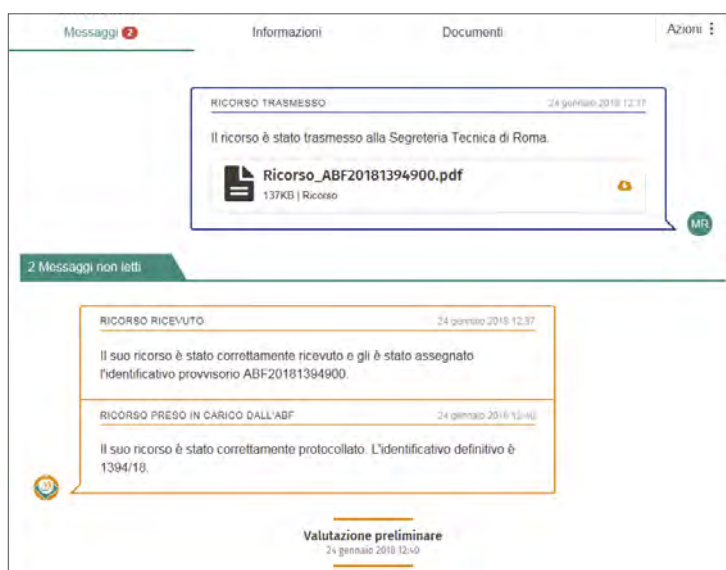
Messaggi 2 Informazioni Documenti Azioni ⋮

RICORSO TRASMESSO 24 gennaio 2018 12:37

Il ricorso è stato trasmesso alla Segreteria Tecnica di Roma.

Ricorso_ABF20181394900.pdf
137KB | Ricorso

MR

2 Messaggi non letti

RICORSO RICEVUTO 24 gennaio 2018 12:37

Il suo ricorso è stato correttamente ricevuto e gli è stato assegnato l'identificativo provvisorio ABF20181394900.

RICORSO PRESO IN CARICO DALL'ABF 24 gennaio 2018 12:40

Il suo ricorso è stato correttamente protocollato. L'identificativo definitivo è 1394/18.

Valutazione preliminare
24 gennaio 2018 12:40